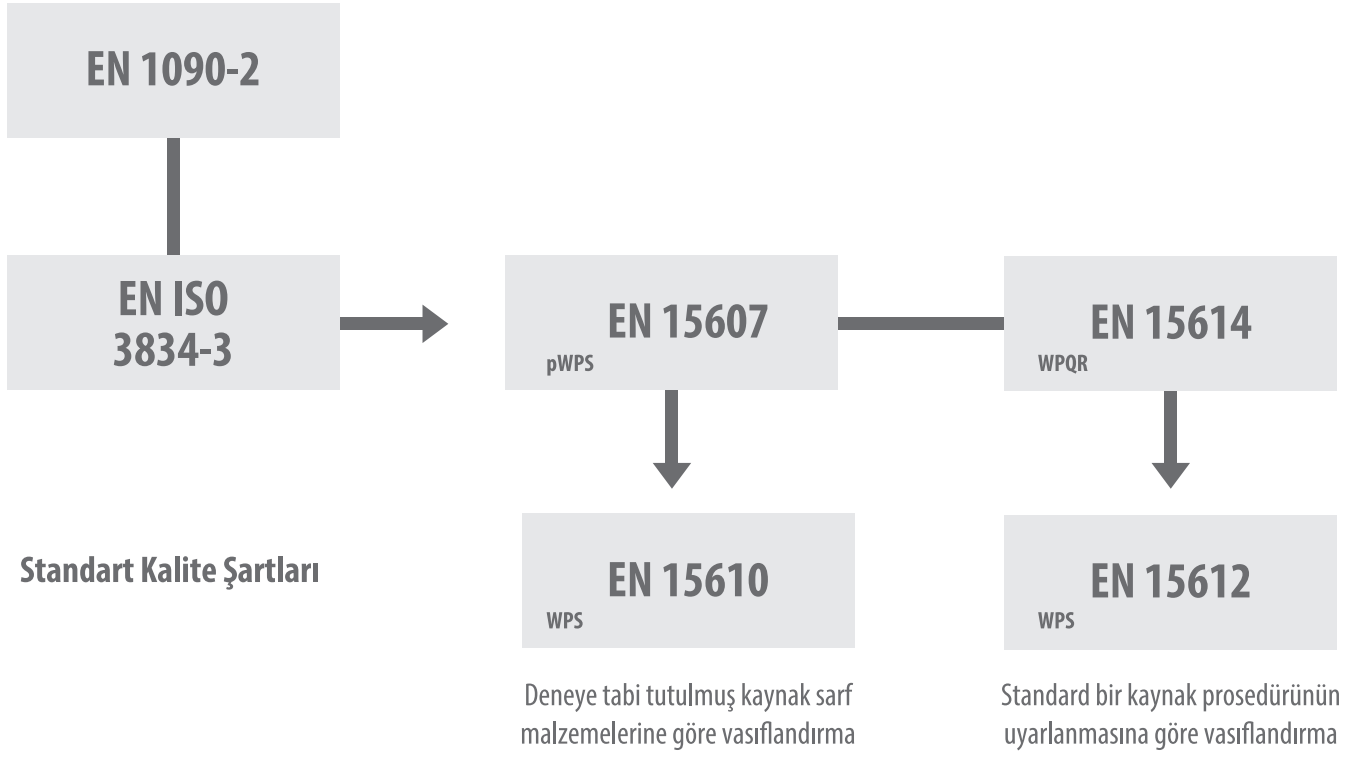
EN 1090-2

EN ISO 3834-3

Standart Kalite Şartları

EN 15607
pWPS

EN 15614
WPQR

EN 15610
WPS

Deneye tabi tutulmuş kaynak sarf malzemelerine göre vasıflandırma

EN 15612
WPS

Standard bir kaynak prosedürünün uyarlanmasına göre vasıflandırma